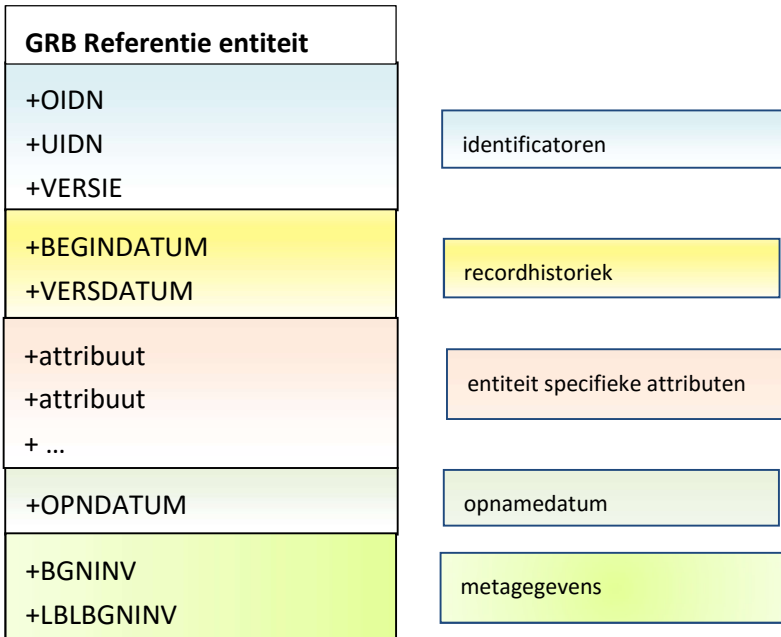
GRB Referentie entiteit

+OIDN
+UIDN
+VERSIE

identificatoren

+BEGINDATUM
+VERSDATUM

recordhistoriek

+attribuut
+attribuut
+ …

entiteit specifieke attributen

+OPNDATUM

opnamedatum

+BGNINV
+LBLBGNINV

metagegevens